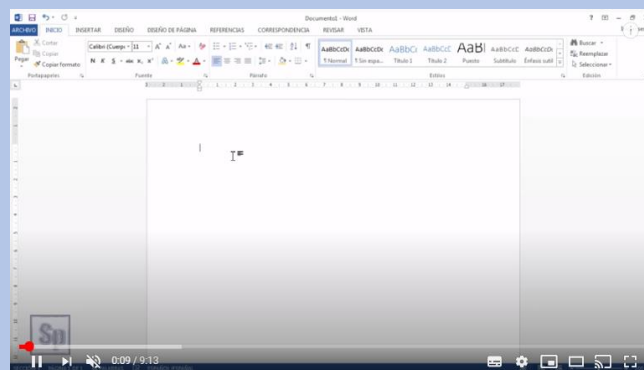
Documento1 - Word

? 

ARCHIVO INICIO INSERTAR DISEÑO DISEÑO DE PÁGINA REFERENCIAS CORRESPONDENCIA REVISAR VISTA

Pegar
Cortar
Copiar
Copiar formato
Portapapeles

Calibri (Cuerpo) 11
N K S
Fuente

Párrafo

AaBbCcDc ¶ Normal
AaBbCcDc ¶ Sin espa...
AaBbCc Título 1
AaBbCcC Título 2
AaBl Puesto
AaBbCcC Subtítulo
AaBbCcDc Énfasis sutil
Estilos

Buscar
Reemplazar
Seleccionar
Edición

Sp

0:09 / 9:13